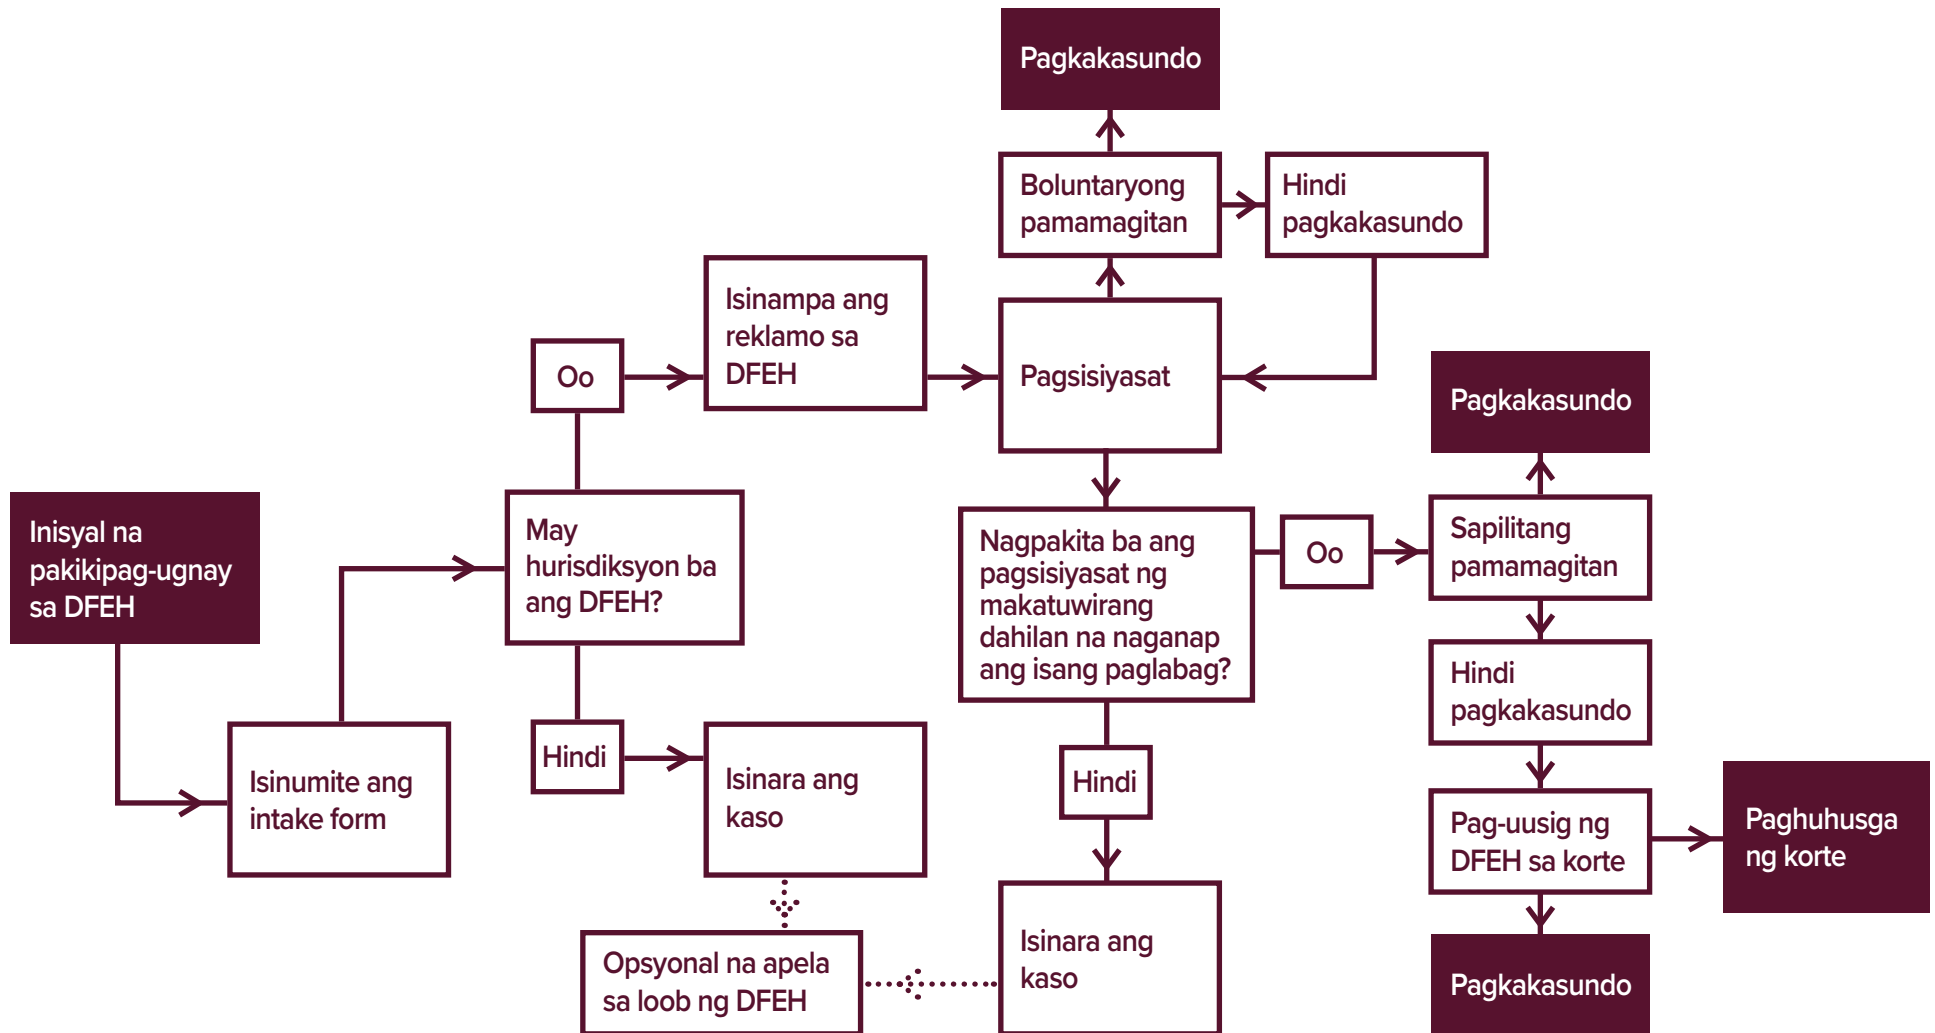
Inisyal na pakikipag-ugnay sa DFEH

Isinumite ang intake form

May hurisdiksyon ba ang DFEH?

Oo

Isinampa ang reklamo sa DFEH

Hindi

Isinara ang kaso

Opsyonal na apela sa loob ng DFEH

Pagsisiyasat

Boluntaryong pamamagitan

Pagkakasundo

Hindi pagkakasundo

Nagpakita ba ang pagsisiyasat ng makatuwirang dahilan na naganap ang isang paglabag?

Oo

Hindi

Isinara ang kaso

Pagkakasundo

Sapilitang pamamagitan

Hindi pagkakasundo

Pag-uusig ng DFEH sa korte

Paghuhusga ng korte

Pagkakasundo